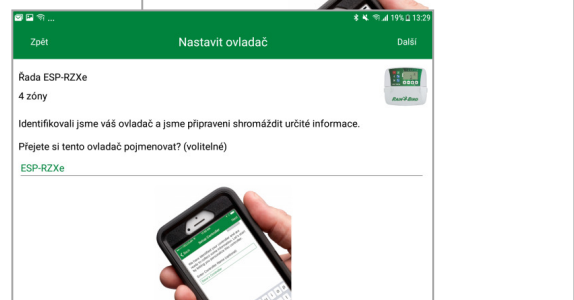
19% 13:29

Zpět

Nastavit ovladač

Další

Řada ESP-RZXe

4 zóny

Identifikovali jsme váš ovladač a jsme připraveni shromáždit určité informace.

Přejete si tento ovladač pojmenovat? (volitelné)

ESP-RZXe